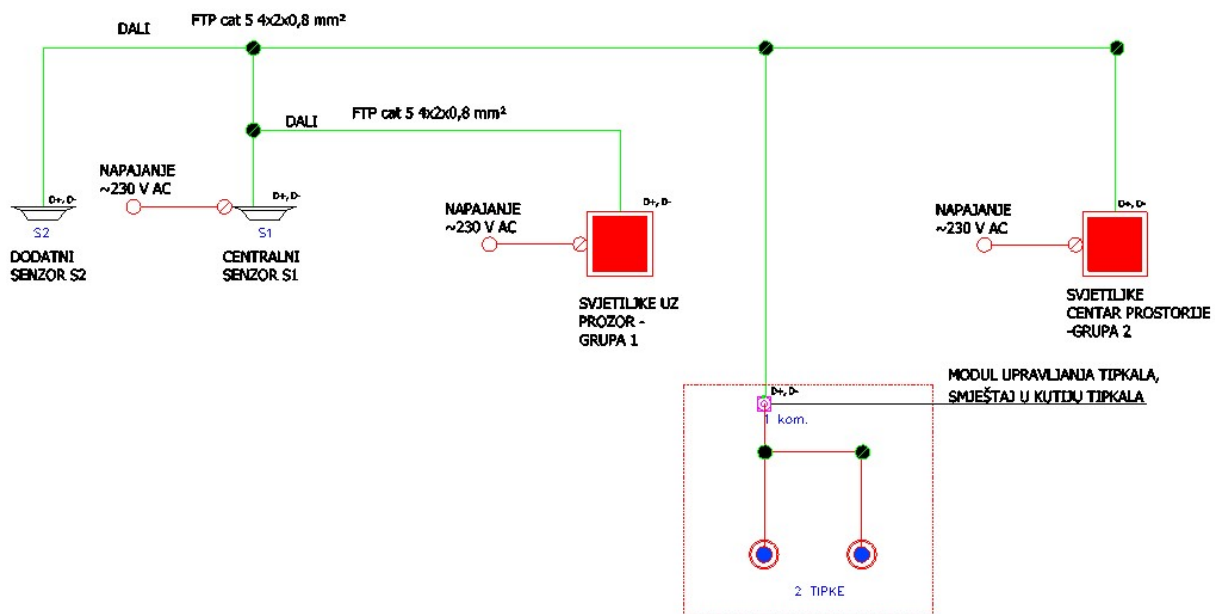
DALI

FTP cat 5 4x2x0,8 mm²

DALI

FTP cat 5 4x2x0,8 mm²

NAPAJANJE
~230 V AC

D+, D-

S2

DODATNI
SENZOR S2

D+, D-

S1

CENTRALNI
SENZOR S1

NAPAJANJE
~230 V AC

D+, D-

SVJETILJKE UZ
PROZOR -
GRUPA 1

NAPAJANJE
~230 V AC

D+, D-

SVJETILJKE
CENTAR PROSTORIJE
-GRUPA 2

MODUL UPRAVLJANJA TIPKALA,
SMJEŠTAJ U KUTIJU TIPKALA

D+, D-

1 kom.

2 TIPKE